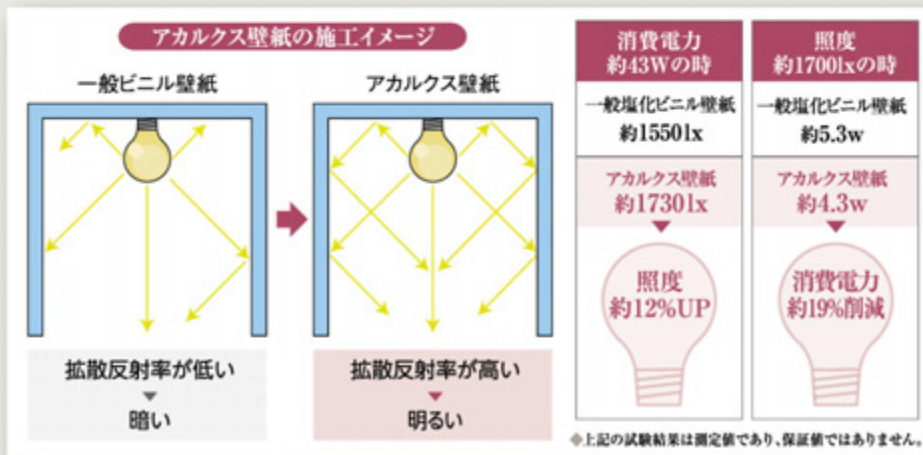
アカルクス壁紙の施工イメージ

一般ビニル壁紙

拡散反射率が低い

暗い

アカルクス壁紙

拡散反射率が高い

明るい

| 消費電力 約43Wの時 | 照度 約1700lxの時 |
|---|---|
| 一般塩化ビニル壁紙 約1550lx | 一般塩化ビニル壁紙 約5.3w |
| アカルクス壁紙 約1730lx | アカルクス壁紙 約4.3w |
| 照度 約12%UP | 消費電力 約19%削減 |

◆上記の試験結果は測定値であり、保証値ではありません。